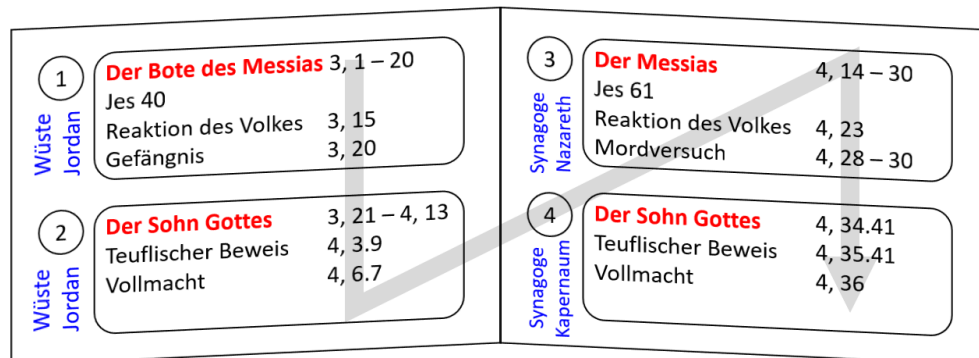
1
Wüste Jordan
Der Bote des Messias 3, 1 – 20
Jes 40
Reaktion des Volkes 3, 15
Gefängnis 3, 20

2
Wüste Jordan
Der Sohn Gottes 3, 21 – 4, 13
Teuflischer Beweis 4, 3.9
Vollmacht 4, 6.7

3
Synagoge Nazareth
Der Messias 4, 14 – 30
Jes 61
Reaktion des Volkes 4, 23
Mordversuch 4, 28 – 30

4
Synagoge Kapernaum
Der Sohn Gottes 4, 34.41
Teuflischer Beweis 4, 35.41
Vollmacht 4, 36